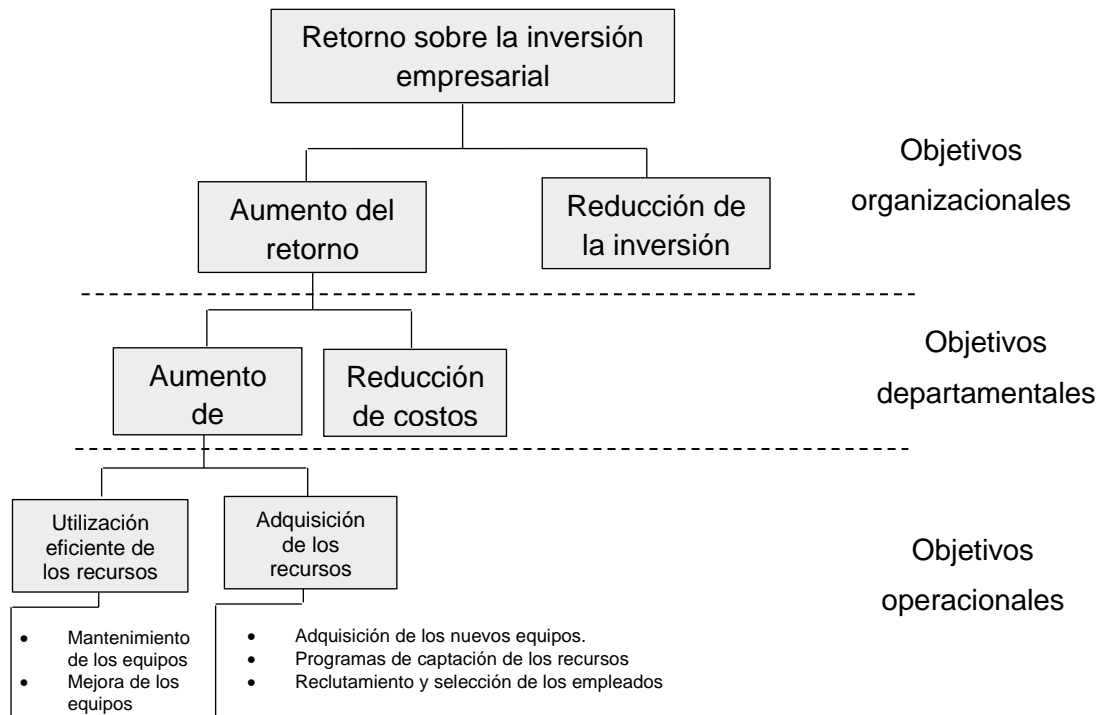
Retorno sobre la inversión empresarial

Objetivos organizacionales

Aumento del retorno

Reducción de la inversión

Objetivos departamentales

Aumento de

Reducción de costos

Objetivos operacionales

Utilización eficiente de los recursos

Adquisición de los recursos

- Mantenimiento de los equipos
- Mejora de los equipos

- Adquisición de los nuevos equipos.
- Programas de captación de los recursos
- Reclutamiento y selección de los empleados